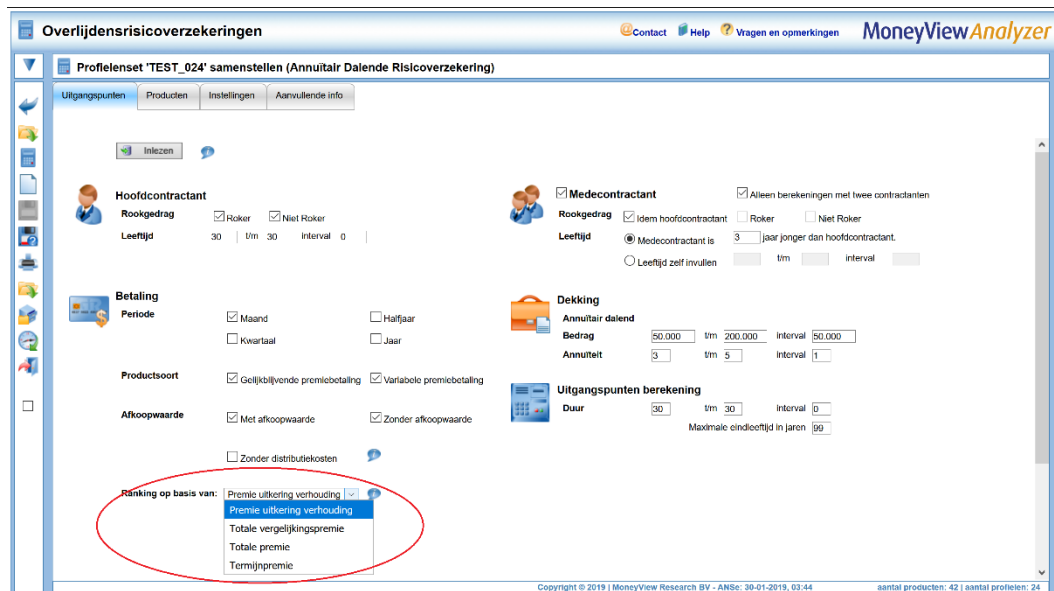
Overlijdensrisicoverzekeringen

Contact Help Vragen en opmerkingen MoneyViewAnalyzer

Profielenset 'TEST_024' samenstellen (Annuïtair Dalende Risicoverzekering)

Uitgangspunten | Producten | Instellingen | Aanvullende info

Inlezen

Hoofdcontractant
Rookgedrag ☑ Roker ☑ Niet Roker
Leeftijd 30 t/m 30 interval 0

☑ Medecontractant ☑ Alleen berekeningen met twee contractanten
Rookgedrag ☑ Idem hoofdcontractant ☐ Roker ☐ Niet Roker
Leeftijd ◉ Medecontractant is 3 jaar jonger dan hoofdcontractant.
○ Leeftijd zelf invullen t/m interval

Betaling
Periode ☑ Maand ☐ Halfjaar
☐ Kwartaal ☐ Jaar
Productsoort ☑ Gelijkblijvende premiebetaling ☑ Variabele premiebetaling
Afkoopwaarde ☑ Met afkoopwaarde ☑ Zonder afkoopwaarde
☐ Zonder distributiekosten

Dekking
Annuïtair dalend
Bedrag 50.000 t/m 200.000 interval 50.000
Annuïteit 3 t/m 5 interval 1

Uitgangspunten berekening
Duur 30 t/m 30 interval 0
Maximale eindleeftijd in jaren 99

Ranking op basis van: Premie uitkering verhouding
Premie uitkering verhouding
Totale vergelijkingspremie
Totale premie
Termijnpremie

Copyright © 2019 | MoneyView Research BV - ANSe: 30-01-2019, 03:44 aantal producten: 42 | aantal profielen: 24